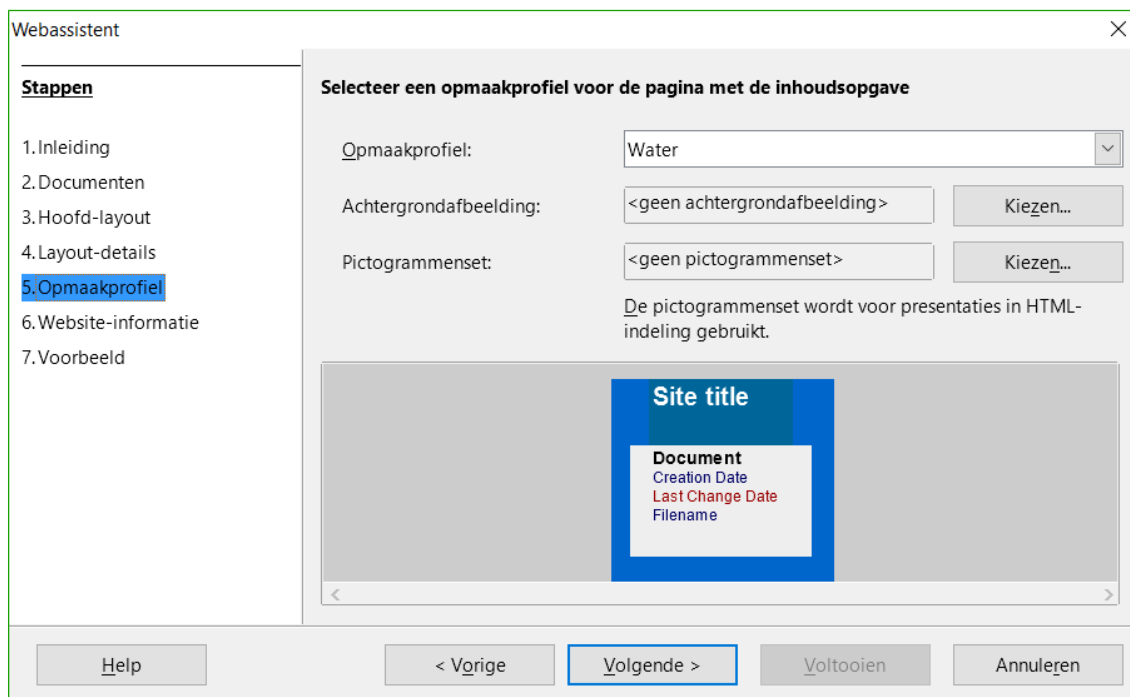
Webassistent

Stappen

1. Inleiding
2. Documenten
3. Hoofd-layout
4. Layout-details
5. Opmaakprofiel
6. Website-informatie
7. Voorbeeld

Selecteer een opmaakprofiel voor de pagina met de inhoudsopgave

Opmaakprofiel: Water

Achtergrondafbeelding: <geen achtergrondafbeelding> Kiezen...

Pictogrammenset: <geen pictogrammenset> Kiezen...

De pictogrammenset wordt voor presentaties in HTML-indeling gebruikt.

Site title

Document
Creation Date
Last Change Date
Filename

Help

< Vorige

Volgende >

Voltooien

Annuleren